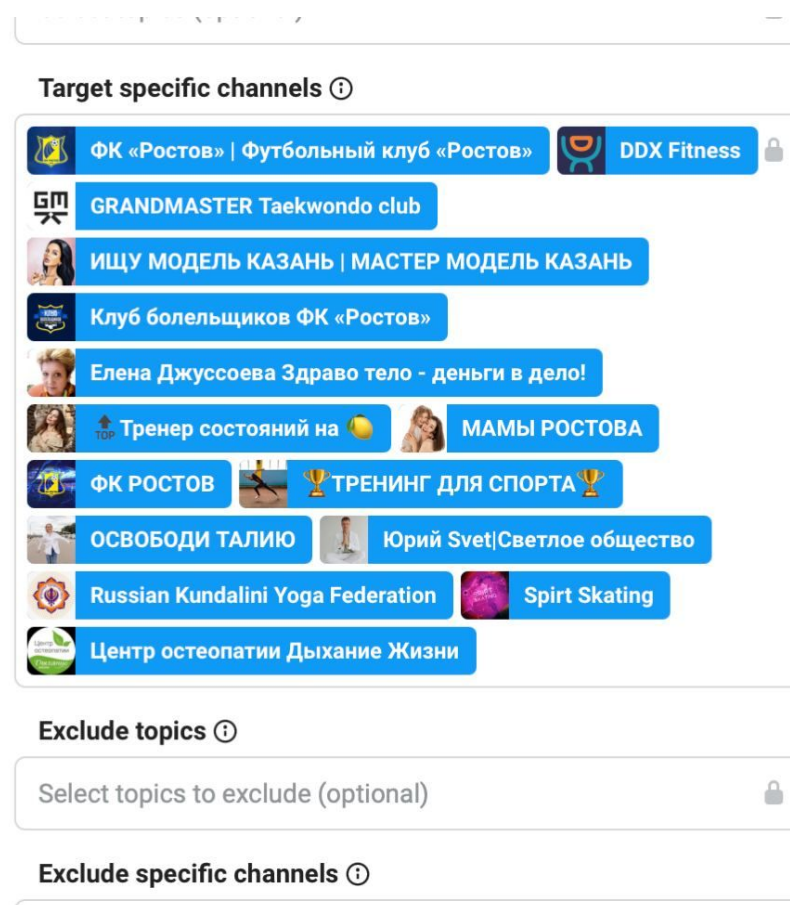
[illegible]

Target specific channels ⓘ

ФК «Ростов» | Футбольный клуб «Ростов»
DDX Fitness
GRANDMASTER Taekwondo club
ИЩУ МОДЕЛЬ КАЗАНЬ | МАСТЕР МОДЕЛЬ КАЗАНЬ
Клуб болельщиков ФК «Ростов»
Елена Джуссоева Здраво тело - деньги в дело!
🔝Тренер состояний на 🍋
МАМЫ РОСТОВА
ФК РОСТОВ
🏆ТРЕНИНГ ДЛЯ СПОРТА🏆
ОСВОБОДИ ТАЛИЮ
Юрий Svet|Светлое общество
Russian Kundalini Yoga Federation
Spirt Skating
Центр остеопатии Дыхание Жизни

Exclude topics ⓘ

Select topics to exclude (optional)

Exclude specific channels ⓘ